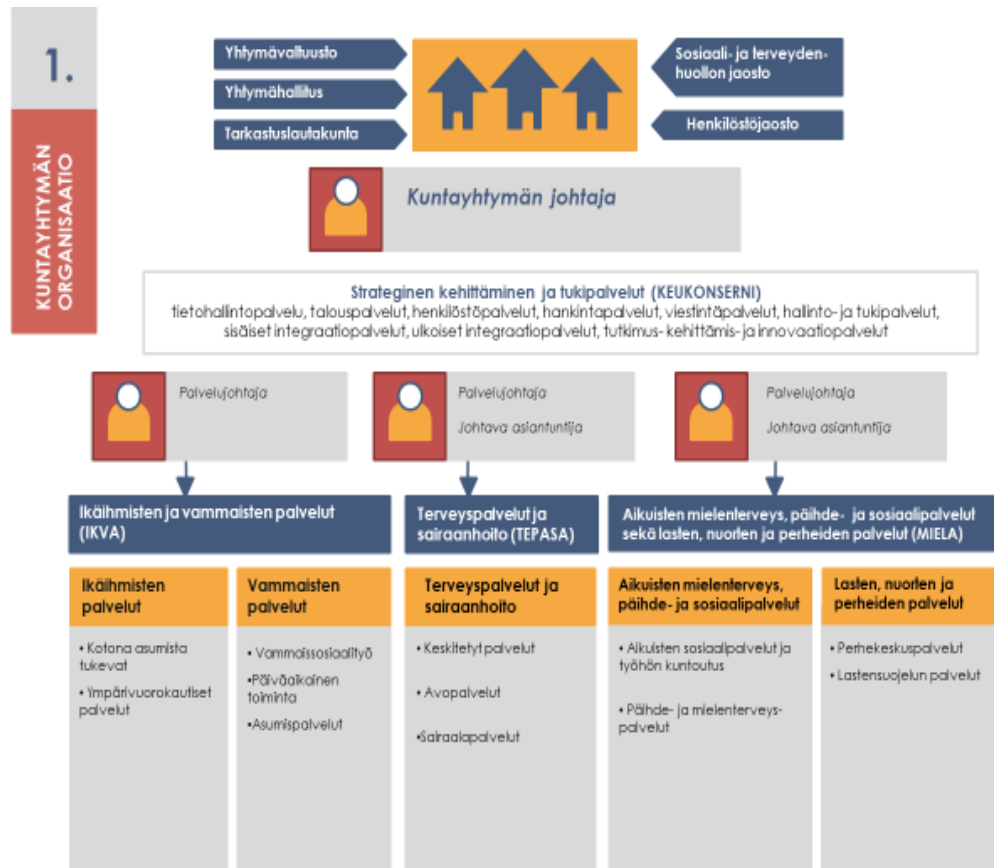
1.

KUNTAYHTYMÄN ORGANISAATIO

Yhtymävaltuusto

Yhtymähallitus

Tarkastuslautakunta

Sosiaali- ja terveydenhuollon jaosto

Henkilöstöjaosto

Kuntayhtymän johtaja

Strateginen kehittäminen ja tukipalvelut (KEUKONSERNI)
tietohallintopalvelu, talouspalvelut, henkilöstöpalvelut, hankintapalvelut, viestintäpalvelut, hallinto- ja tukipalvelut, sisäiset integraatiopalvelut, ulkoiset integraatiopalvelut, tutkimus- kehittämis- ja innovaatiopalvelut

Palvelujohtaja

Palvelujohtaja
Johtava asiantuntija

Palvelujohtaja
Johtava asiantuntija

Ikäihmisten ja vammaisten palvelut (IKVA)

Terveyspalvelut ja sairaanhoito (TEPASA)

Aikuisten mielenterveys, päihde- ja sosiaalipalvelut sekä lasten, nuorten ja perheiden palvelut (MIELA)

Ikäihmisten palvelut
• Kotona asumista tukevat
• Ympärivuorokautiset palvelut

Vammaisten palvelut
• Vammaissosiaalityö
•Päiväaikainen toiminta
•Asumispalvelut

Terveyspalvelut ja sairaanhoito
• Keskitetyt palvelut
• Avopalvelut
•Sairaalapalvelut

Aikuisten mielenterveys, päihde- ja sosiaalipalvelut
• Aikuisten sosiaalipalvelut ja työhön kuntoutus
• Päihde- ja mielenterveyspalvelut

Lasten, nuorten ja perheiden palvelut
• Perhekeskuspalvelut
• Lastensuojelun palvelut